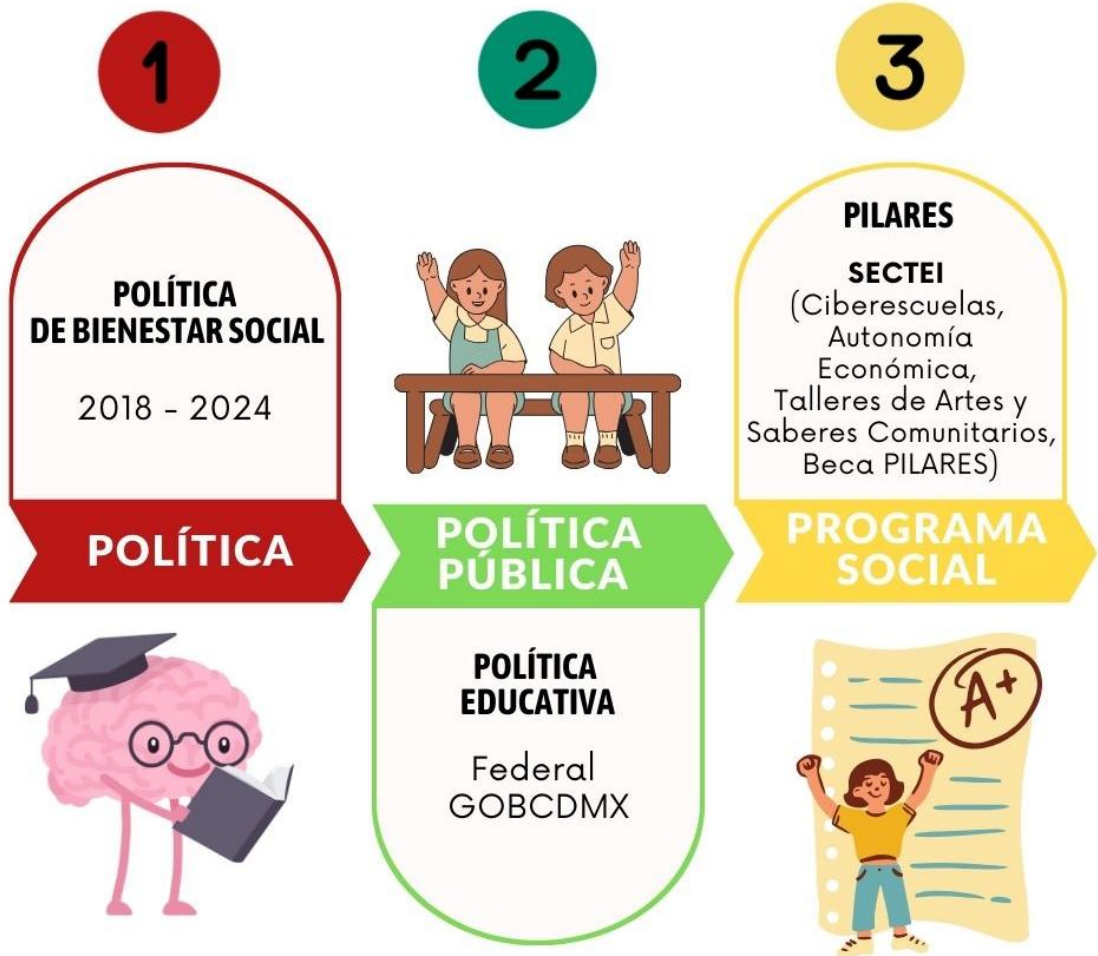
1

POLÍTICA
DE BIENESTAR SOCIAL

2018 - 2024

POLÍTICA

2

POLÍTICA PÚBLICA

POLÍTICA
EDUCATIVA

Federal
GOBCDMX

3

PILARES

SECTEI
(Ciberescuelas, Autonomía Económica, Talleres de Artes y Saberes Comunitarios, Beca PILARES)

PROGRAMA SOCIAL

A+